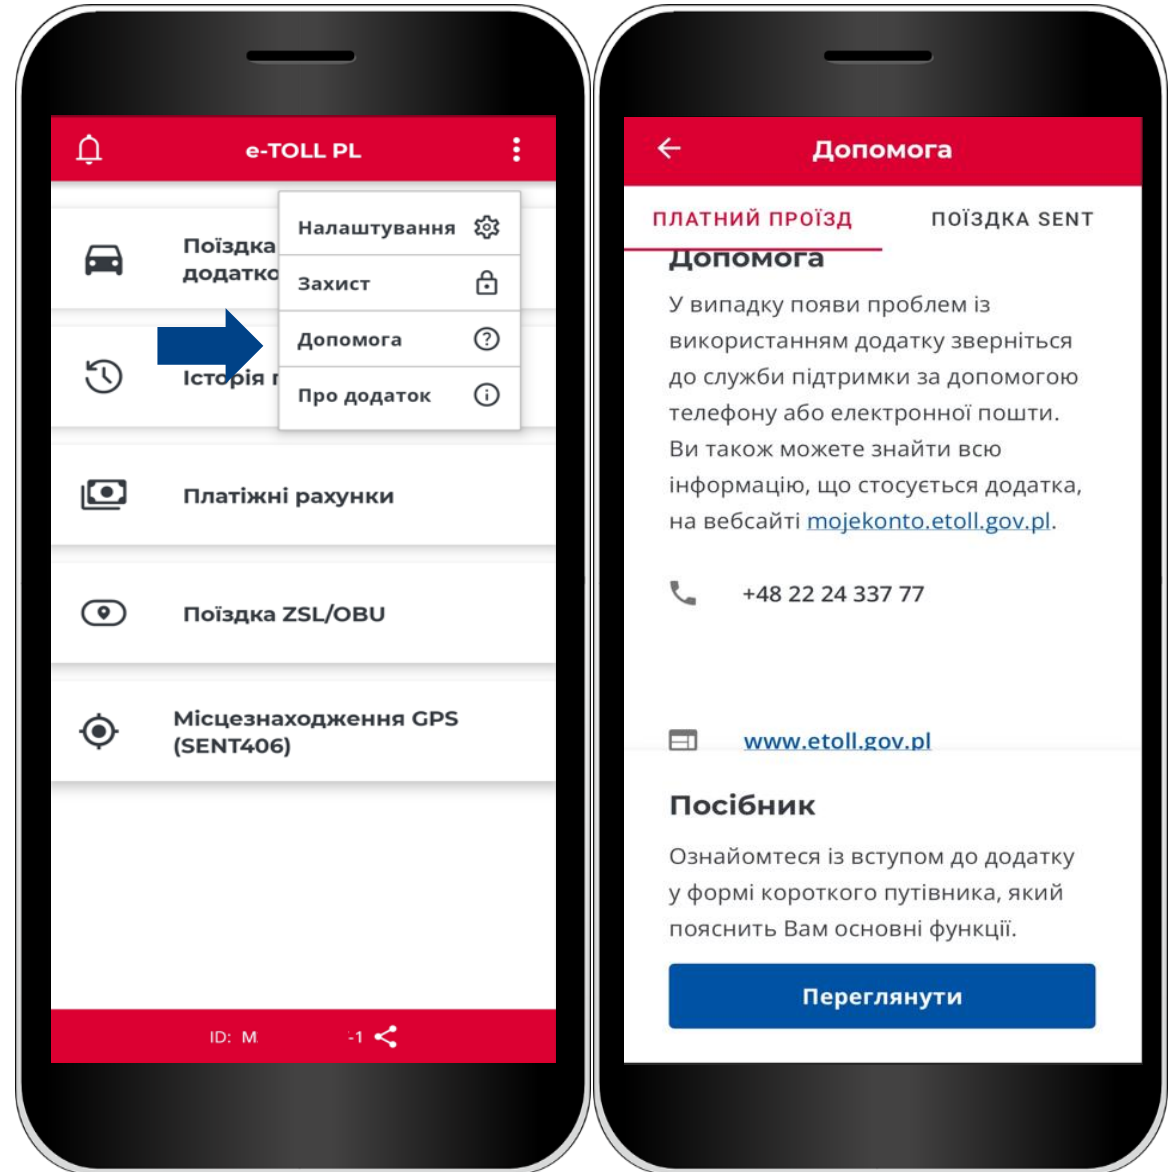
e-TOLL PL

Поїздка додатко

Налаштування

Захист

Допомога

Про додаток

Історія

Платіжні рахунки

Поїздка ZSL/OBU

Місцезнаходження GPS (SENT406)

ID: M -1

Допомога

ПЛАТНИЙ ПРОЇЗД

ПОЇЗДКА SENT

Допомога

У випадку появи проблем із використанням додатку зверніться до служби підтримки за допомогою телефону або електронної пошти. Ви також можете знайти всю інформацію, що стосується додатка, на вебсайті mojekonto.etoll.gov.pl.

+48 22 24 337 77

www.etoll.gov.pl

Посібник

Ознайомтеся із вступом до додатку у формі короткого путівника, який пояснить Вам основні функції.

Переглянути